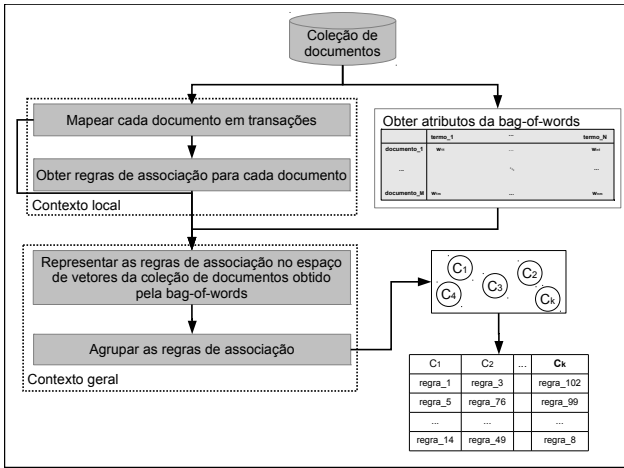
Coleção de documentos

Mapear cada documento em transações

Obter regras de associação para cada documento

Contexto local

Obter atributos da bag-of-words

| | termo_1 | ... | termo_N |
|---|---|---|---|
| documento_1 | $w_{11}$ | ... | $w_{n1}$ |
| ... | | | |
| documento_M | $w_{1m}$ | ... | $w_{nm}$ |

Representar as regras de associação no espaço de vetores da coleção de documentos obtido pela bag-of-words

Agrupar as regras de associação

Contexto geral

$C_1$ $C_2$ $C_4$ $C_3$ $C_k$

| $C_1$ | $C_2$ | ... | $C_k$ |
|---|---|---|---|
| regra_1 | regra_3 | | regra_102 |
| regra_5 | regra_76 | | regra_99 |
| ... | ... | | ... |
| regra_14 | regra_49 | | regra_8 |